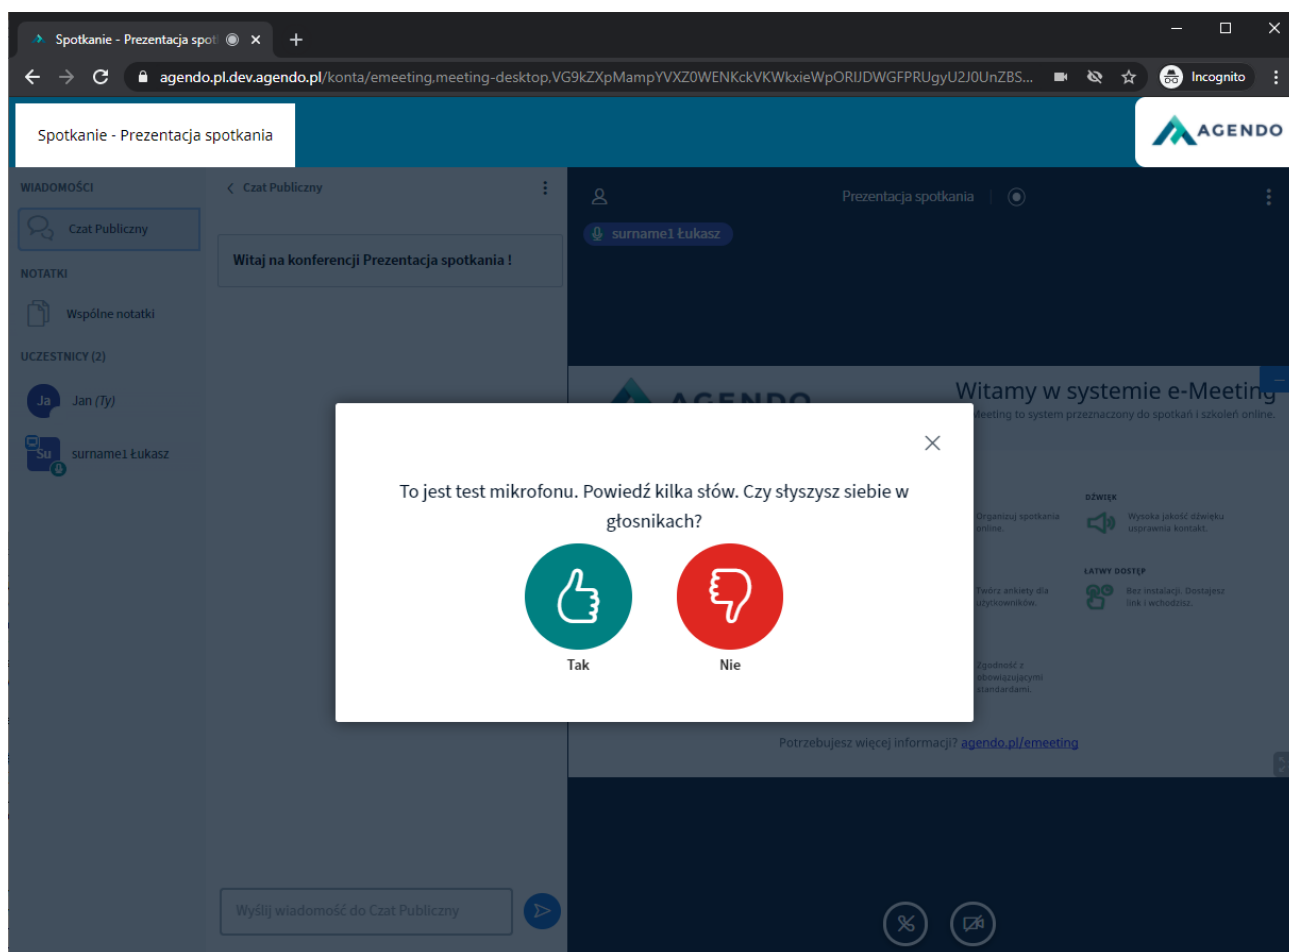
Spotkanie - Prezentacja spot
agendo.pl.dev.agendo.pl/konta/emeeting.meeting-desktop.VG9kZXpMampYVXZ0WENKckVKWkxieWpORlJDWGFPRUgyU2J0UnZBS...
Incognito

Spotkanie - Prezentacja spotkania

AGENDO

WIADOMOŚCI
Czat Publiczny
NOTATKI
Wspólne notatki
UCZESTNICY (2)
Ja Jan (Ty)
Su surname1 Łukasz

Czat Publiczny
Witaj na konferencji Prezentacja spotkania !

Prezentacja spotkania
surname1 Łukasz

AGENDO
Witamy w systemie e-Meeting
eMeeting to system przeznaczony do spotkań i szkoleń online.
Organizuj spotkania online.
DŹWIĘK
Wysoka jakość dźwięku usprawnia kontakt.
Twórz ankiety dla użytkowników.
ŁATWY DOSTĘP
Bez instalacji. Dostajesz link i wchodzisz.
Zgodność z obowiązującymi standardami.
Potrzebujesz więcej informacji? agendo.pl/emeeting

To jest test mikrofonu. Powiedź kilka słów. Czy słyszysz siebie w głosnikach?
Tak
Nie

Wyślij wiadomość do Czat Publiczny